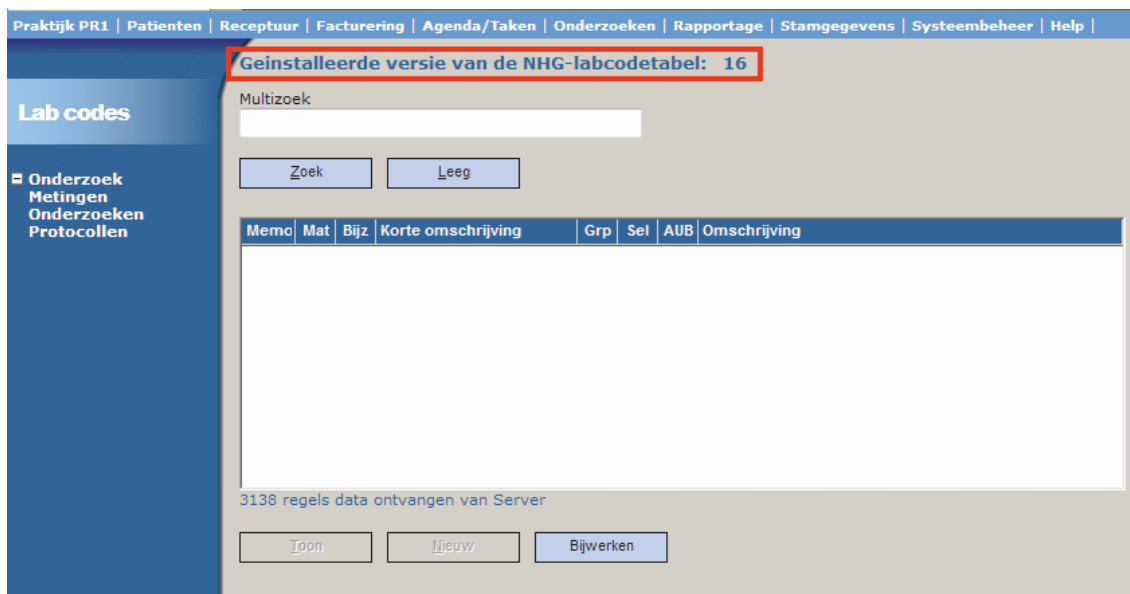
Praktijk PR1 | Patienten | Receptuur | Facturering | Agenda/Taken | Onderzoeken | Rapportage | Stamgegevens | Systeembeheer | Help |

Lab codes

Onderzoek
Metingen
Onderzoeken
Protocollen

Geinstalleerde versie van de NHG-labcodetabel: 16

Multizoek

Zoek
Leeg

| Memo | Mat | Bijz | Korte omschrijving | Grp | Sel | AUB | Omschrijving |
|---|---|---|---|---|---|---|---|

3138 regels data ontvangen van Server

Toon
Nieuw
Bijwerken